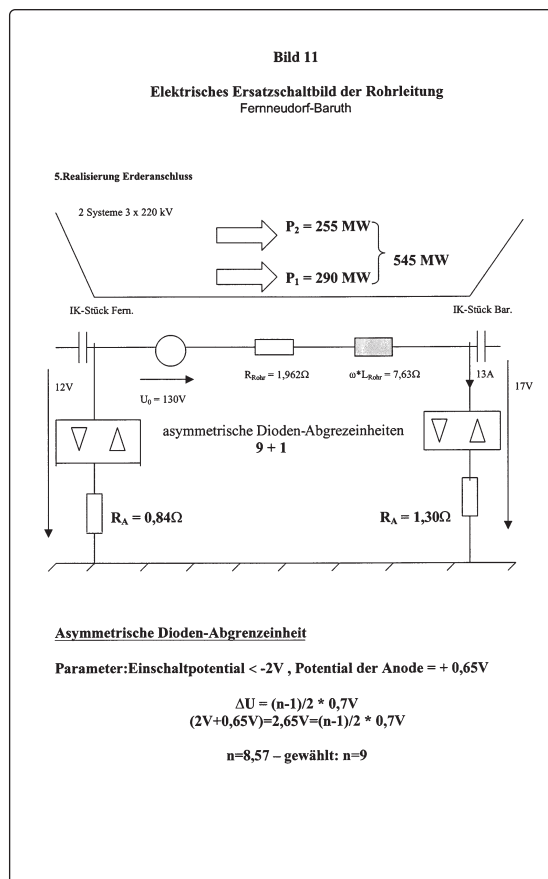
Bild 11

Elektrisches Ersatzschaltbild der Rohrleitung
Fernneudorf-Baruth

5.Realisierung Erderanschluss

2 Systeme 3 x 220 kV

$P_2$ = 255 MW

$P_1$ = 290 MW

545 MW

IK-Stück Fern.

IK-Stück Bar.

12V

$U_0$ = 130V

$R_{Rohr}$ = 1,962Ω

ω*$L_{Rohr}$ = 7,63Ω

13A

17V

asymmetrische Dioden-Abgrezeinheiten
9 + 1

$R_A$ = 0,84Ω

$R_A$ = 1,30Ω

Asymmetrische Dioden-Abgrenzeinheit

Parameter:Einschaltpotential < -2V , Potential der Anode = + 0,65V

ΔU = (n-1)/2 * 0,7V
(2V+0,65V)=2,65V=(n-1)/2 * 0,7V

n=8,57 – gewählt: n=9